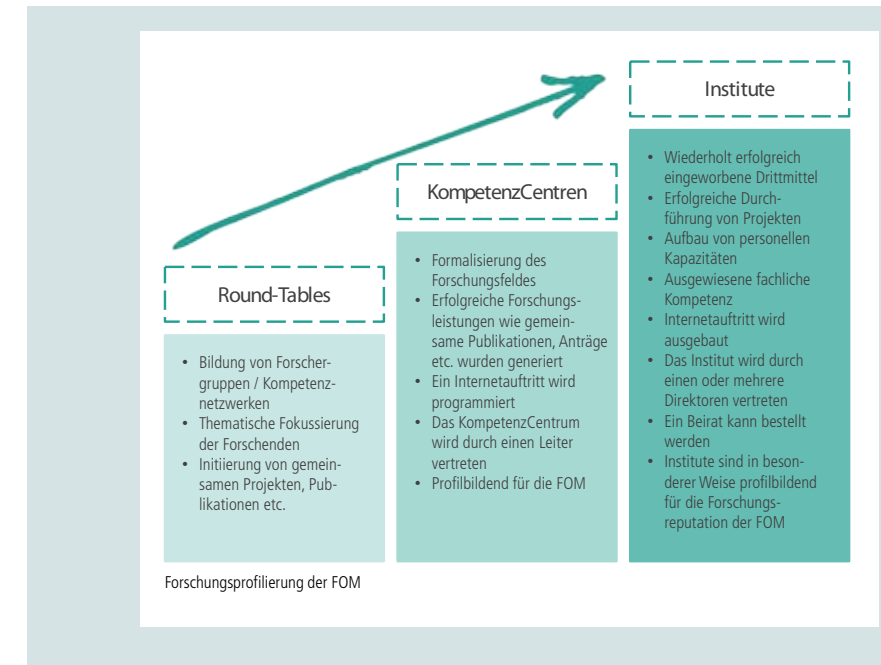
Institute

KompetenzCentren

Round-Tables

- Bildung von Forschergruppen / Kompetenznetzwerken
- Thematische Fokussierung der Forschenden
- Initiierung von gemeinsamen Projekten, Publikationen etc.

- Formalisierung des Forschungsfeldes
- Erfolgreiche Forschungsleistungen wie gemeinsame Publikationen, Anträge etc. wurden generiert
- Ein Internetauftritt wird programmiert
- Das KompetenzCentrum wird durch einen Leiter vertreten
- Profilbildend für die FOM

- Wiederholt erfolgreich eingeworbene Drittmittel
- Erfolgreiche Durchführung von Projekten
- Aufbau von personellen Kapazitäten
- Ausgewiesene fachliche Kompetenz
- Internetauftritt wird ausgebaut
- Das Institut wird durch einen oder mehrere Direktoren vertreten
- Ein Beirat kann bestellt werden
- Institute sind in besonderer Weise profilbildend für die Forschungsreputation der FOM

Forschungsprofilierung der FOM